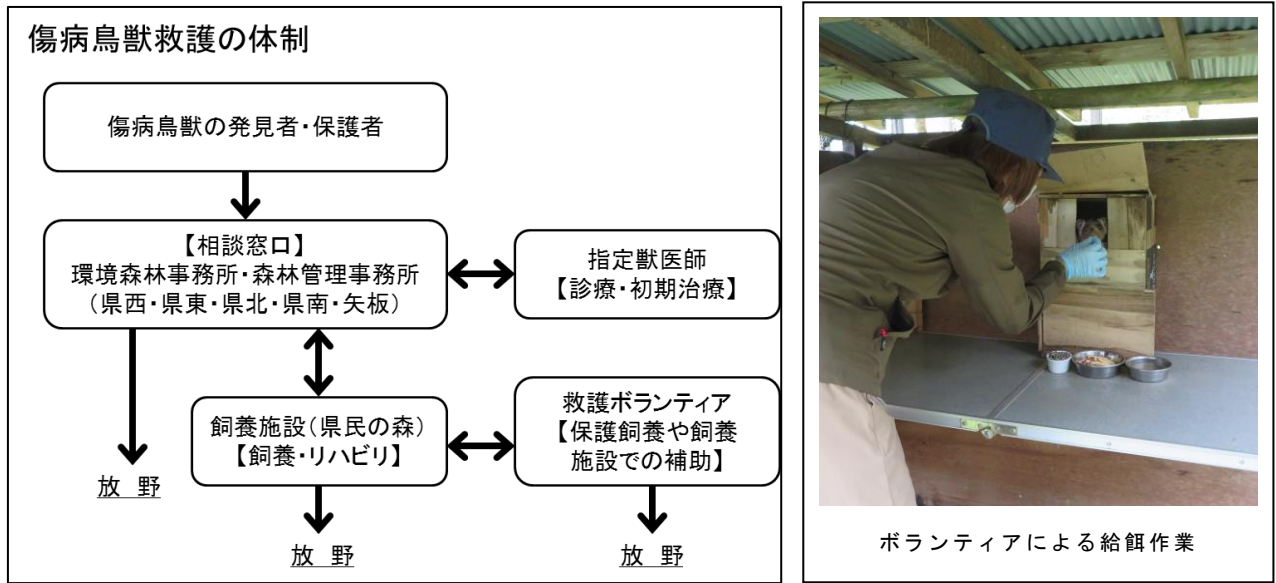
傷病鳥獣救護の体制

傷病鳥獣の発見者・保護者

【相談窓口】
環境森林事務所・森林管理事務所
（県西・県東・県北・県南・矢板）

指定獣医師
【診療・初期治療】

放 野

飼養施設（県民の森）
【飼養・リハビリ】

救護ボランティア
【保護飼養や飼養施設での補助】

放 野

放 野

ボランティアによる給餌作業